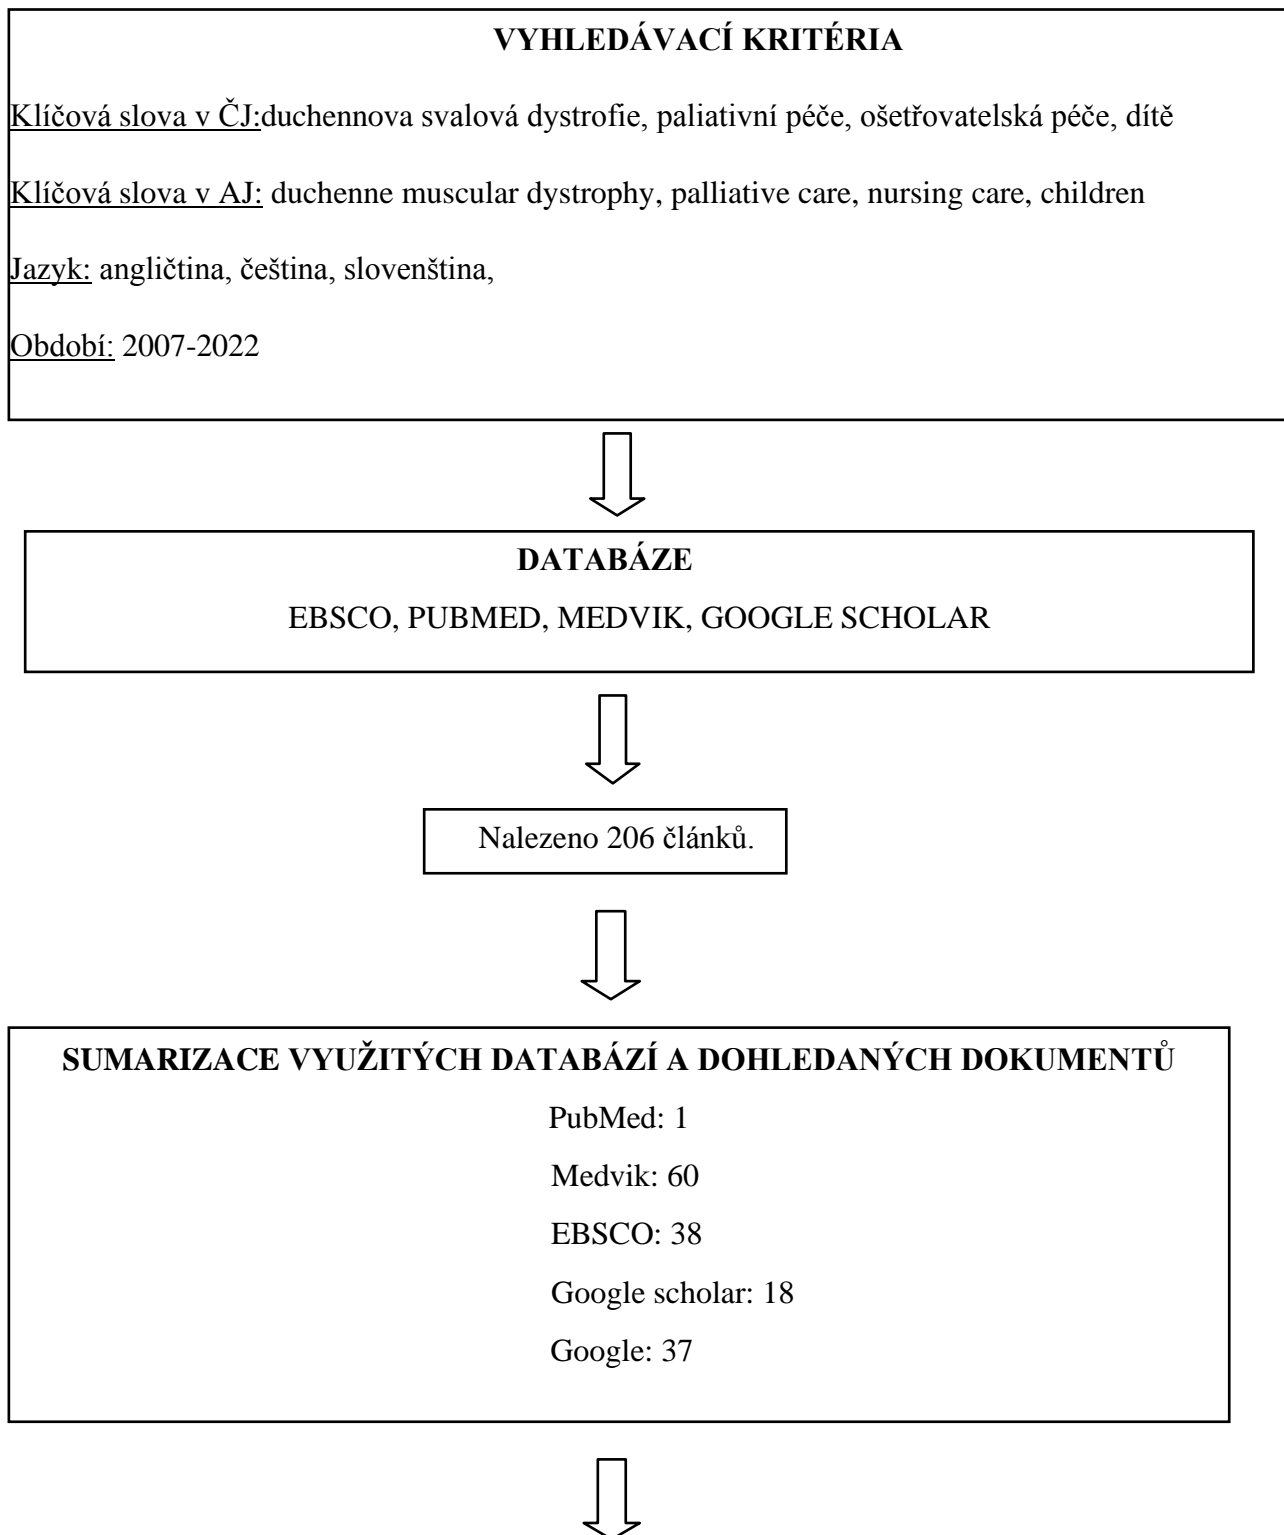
**VYHLEDÁVACÍ KRITÉRIA**

Klíčová slova v ČJ:duchennova svalová dystrofie, paliativní péče, ošetřovatelská péče, dítě

Klíčová slova v AJ: duchenne muscular dystrophy, palliative care, nursing care, children

Jazyk: angličtina, čeština, slovenština,

Období: 2007-2022

**DATABÁZE**

EBSCO, PUBMED, MEDVIK, GOOGLE SCHOLAR

Nalezeno 206 článků.

**SUMARIZACE VYUŽITÝCH DATABÁZÍ A DOHLEDANÝCH DOKUMENTŮ**

PubMed: 1

Medvik: 60

EBSCO: 38

Google scholar: 18

Google: 37